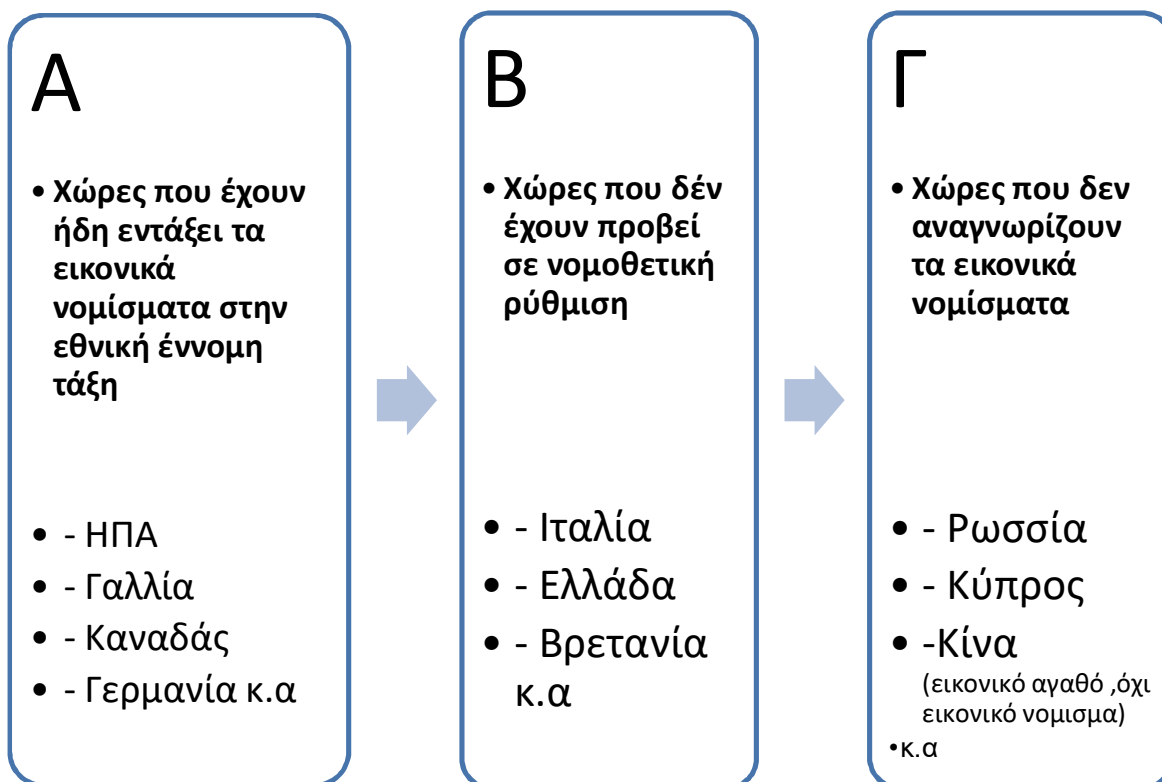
Α

• Χώρες που έχουν ήδη εντάξει τα εικονικά νομίσματα στην εθνική έννομη τάξη

• - ΗΠΑ
• - Γαλλία
• - Καναδάς
• - Γερμανία κ.α

Β

• Χώρες που δέν έχουν προβεί σε νομοθετική ρύθμιση

• - Ιταλία
• - Ελλάδα
• - Βρετανία κ.α

Γ

• Χώρες που δεν αναγνωρίζουν τα εικονικά νομίσματα

• - Ρωσσία
• - Κύπρος
• -Κίνα (εικονικό αγαθό ,όχι εικονικό νομισμα)
•κ.α